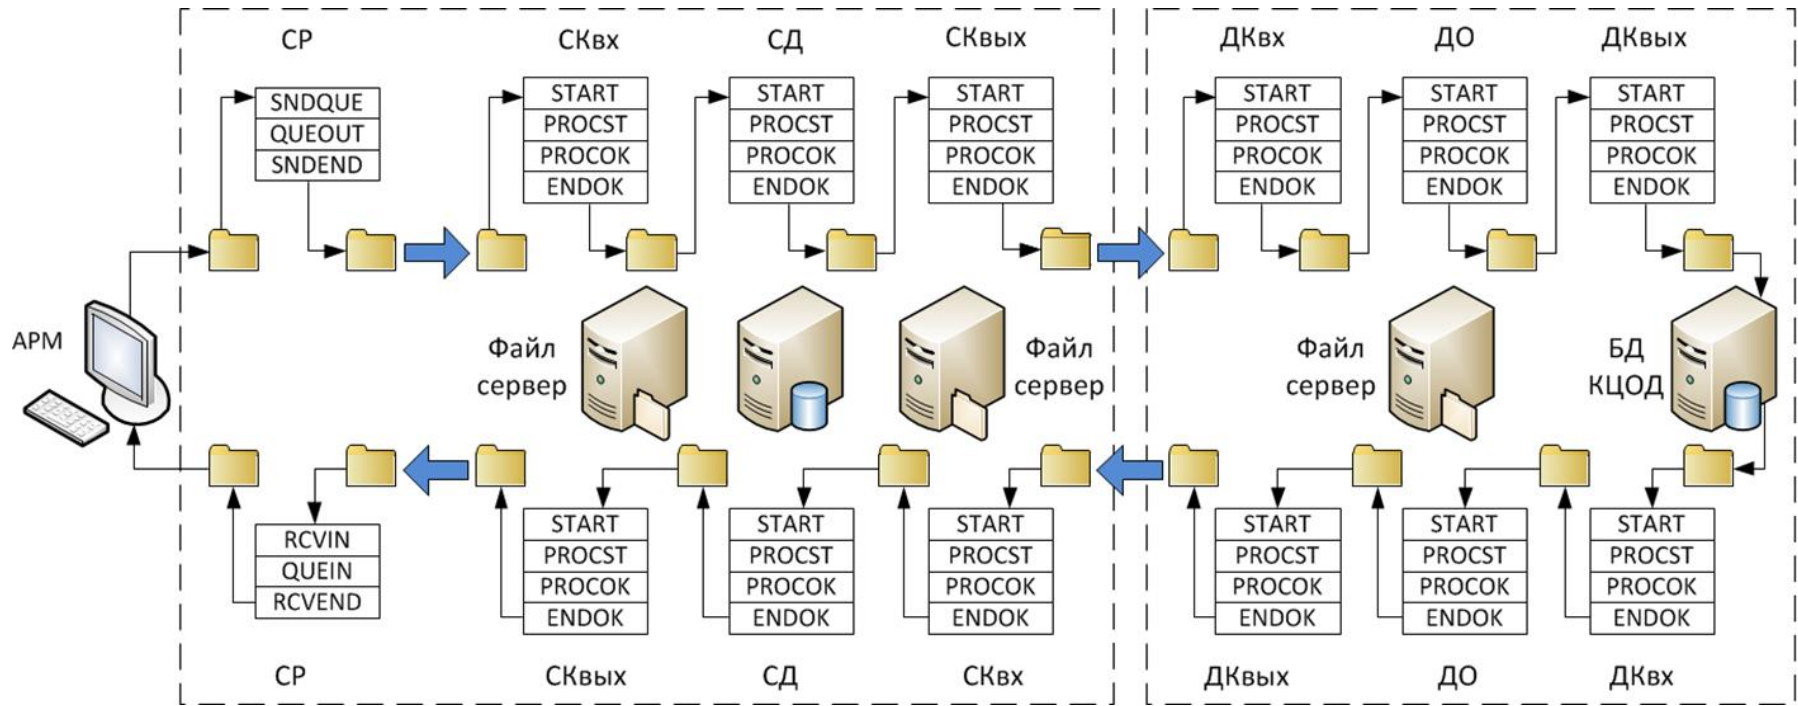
СР

СКвх

СД

СКвых

ДКвх

ДО

ДКвых

SNDQUE
QUEOUT
SNDEND

START
PROCST
PROCOK
ENDOK

START
PROCST
PROCOK
ENDOK

START
PROCST
PROCOK
ENDOK

START
PROCST
PROCOK
ENDOK

START
PROCST
PROCOK
ENDOK

START
PROCST
PROCOK
ENDOK

АРМ

Файл сервер

Файл сервер

Файл сервер

БД КЦОД

RCVIN
QUEIN
RCVEND

START
PROCST
PROCOK
ENDOK

START
PROCST
PROCOK
ENDOK

START
PROCST
PROCOK
ENDOK

START
PROCST
PROCOK
ENDOK

START
PROCST
PROCOK
ENDOK

START
PROCST
PROCOK
ENDOK

СР

СКвых

СД

СКвх

ДКвых

ДО

ДКвх